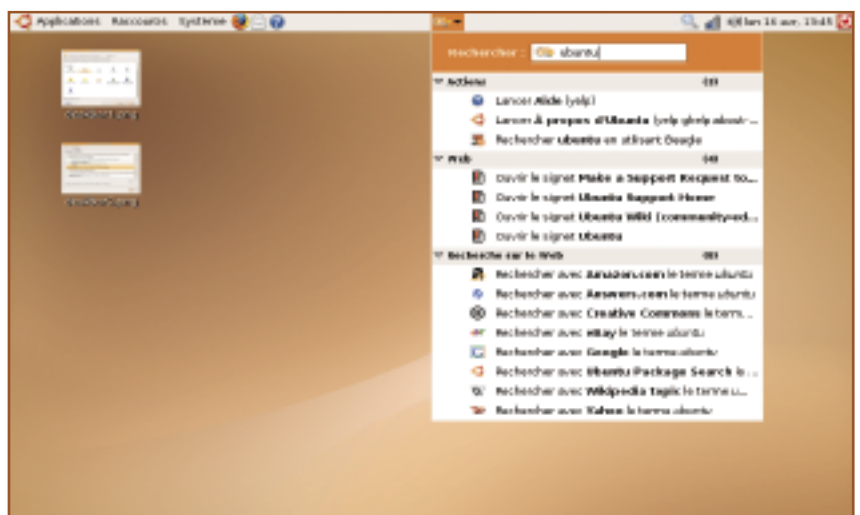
Applications Raccourcis Système

lun 16 avr. 15:45

Rechercher : ubuntu

Actions (3)

Lancer Aide (yelp)

Lancer À propos d'Ubuntu (yelp ghelp:about-...

Rechercher ubuntu en utilisant Google

Web (4)

Ouvrir le signet Make a Support Request to...

Ouvrir le signet Ubuntu Support Home

Ouvrir le signet Ubuntu Wiki (community-ed...

Ouvrir le signet Ubuntu

Recherche sur le Web (8)

Rechercher avec Amazon.com le terme ubuntu

Rechercher avec Answers.com le terme ubuntu

Rechercher avec Creative Commons le terme...

Rechercher avec eBay le terme ubuntu

Rechercher avec Google le terme ubuntu

Rechercher avec Ubuntu Package Search le...

Rechercher avec Wikipedia Topic le terme u...

Rechercher avec Yahoo le terme ubuntu

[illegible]

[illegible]